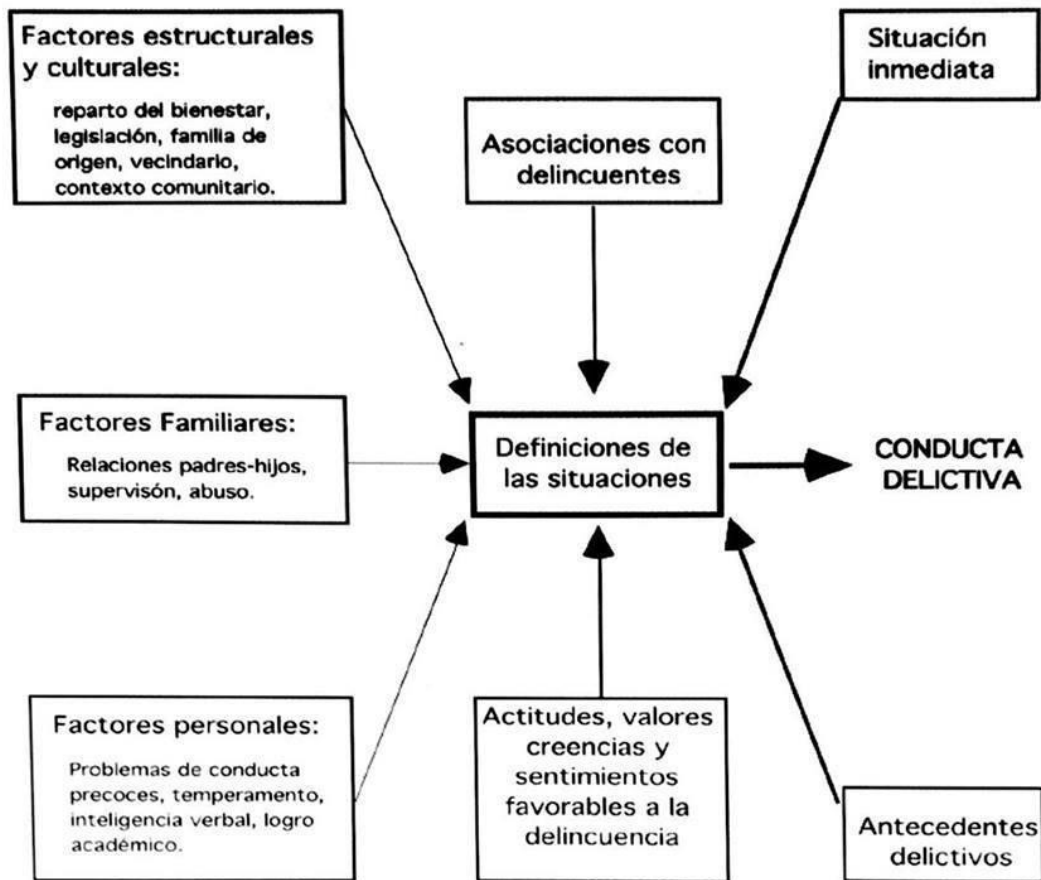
Factores estructurales y culturales:

reparto del bienestar, legislación, familia de origen, vecindario, contexto comunitario.

Asociaciones con delincuentes

Situación inmediata

Factores Familiares:

Relaciones padres-hijos, supervisón, abuso.

Definiciones de las situaciones

CONDUCTA DELICTIVA

Factores personales:

Problemas de conducta precoces, temperamento, inteligencia verbal, logro académico.

Actitudes, valores creencias y sentimientos favorables a la delincuencia

Antecedentes delictivos